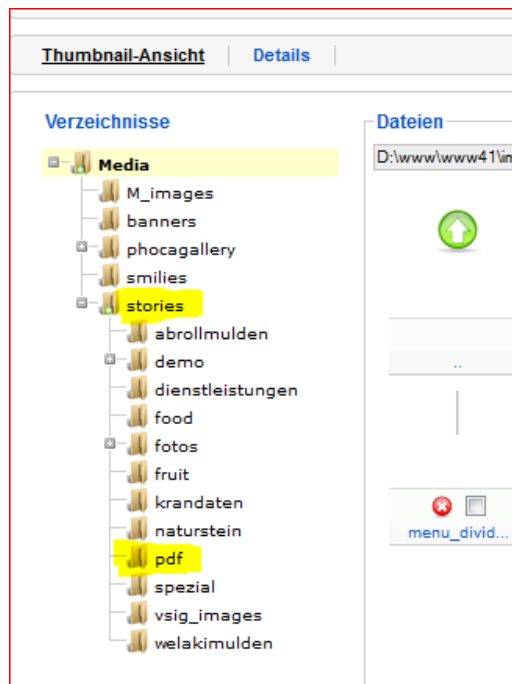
Thumbnail-Ansicht | Details

Verzeichnisse

Media
M_images
banners
phocagallery
smilies
stories
abrollmulden
demo
dienstleistungen
food
fotos
fruit
krandaten
naturstein
pdf
spezial
vsig_images
welakimulden

Dateien

D:\www\www41\i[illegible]

..

menu_divid...